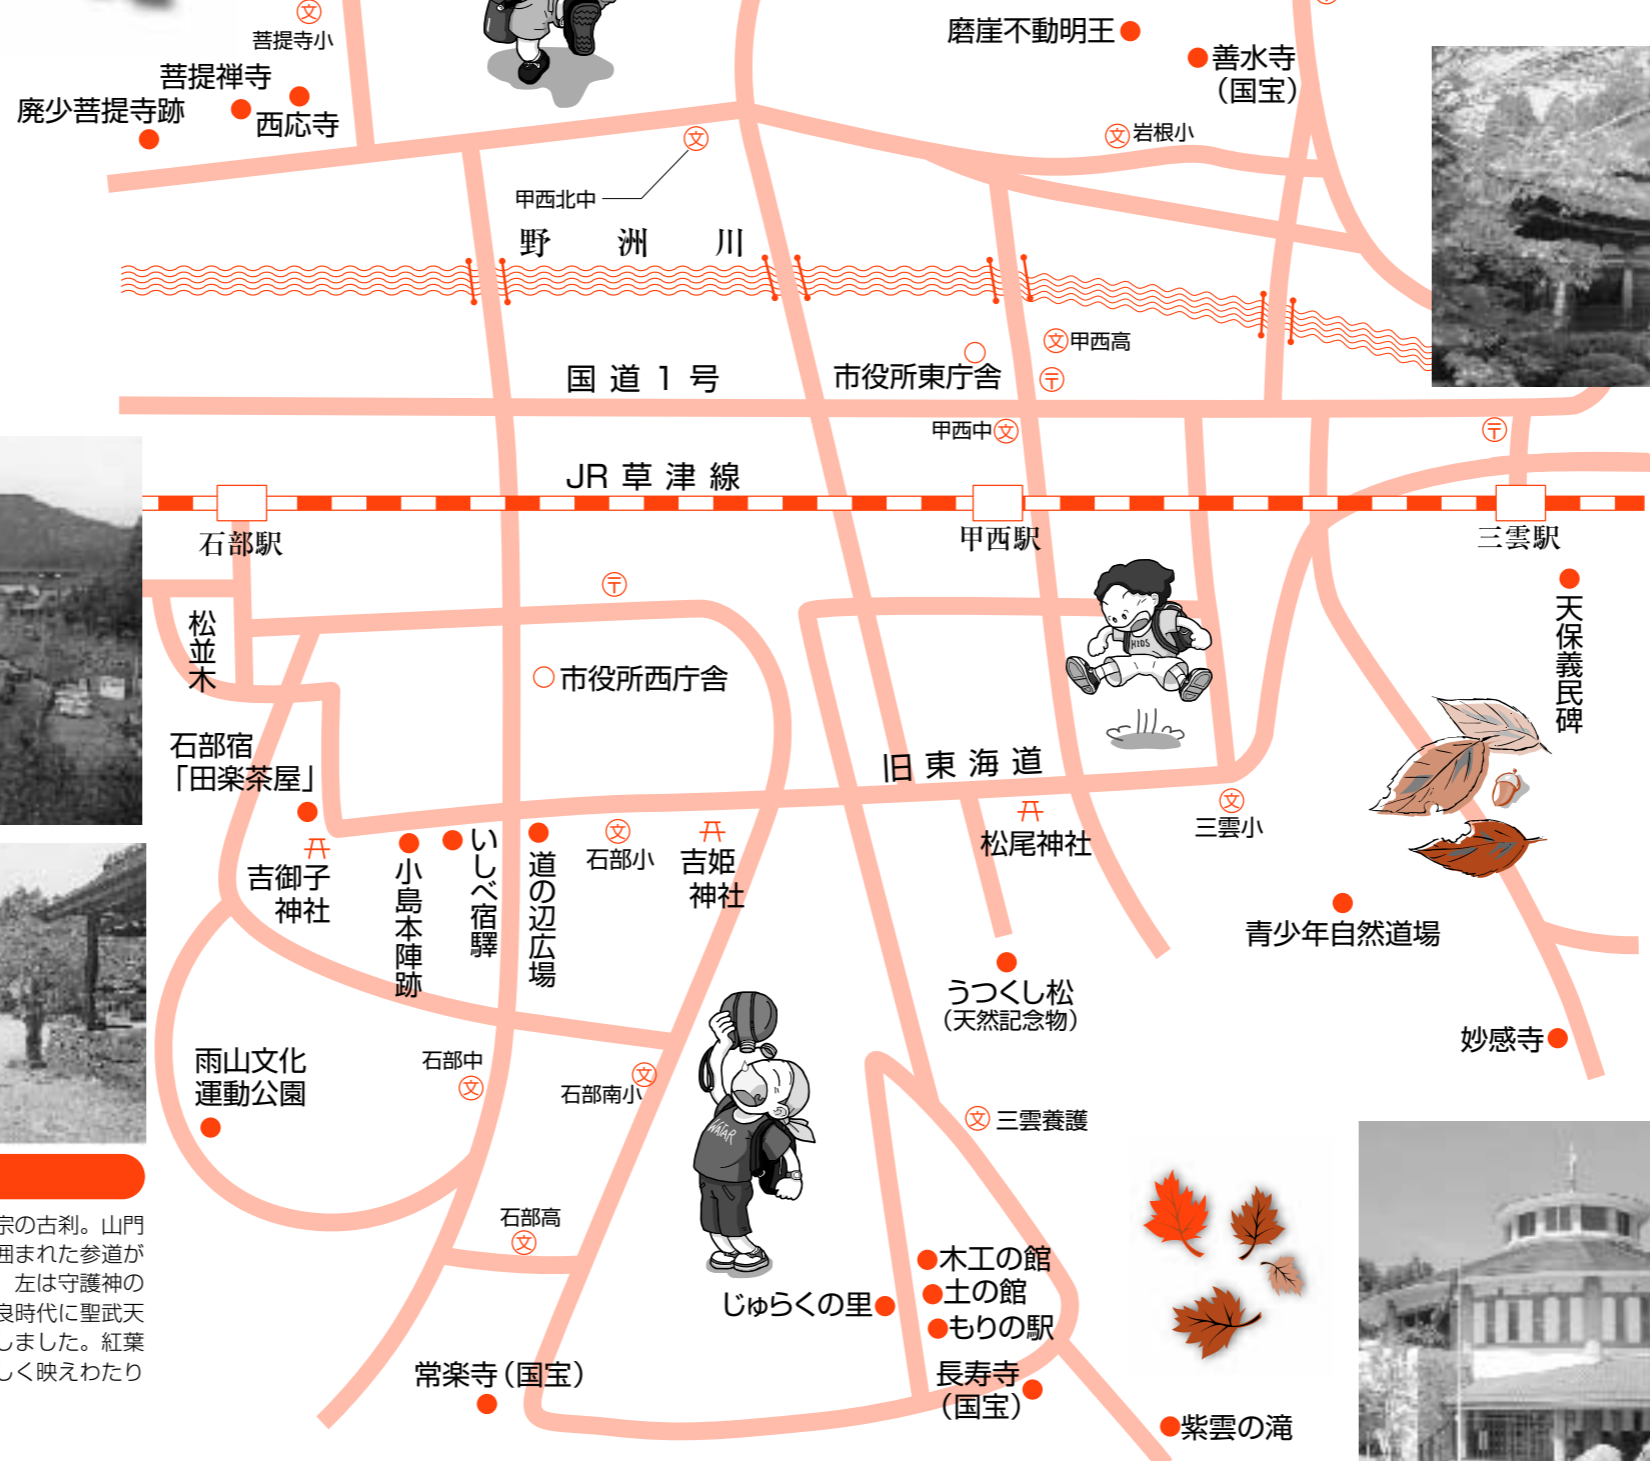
菩提寺小
菩提禅寺
廃少菩提寺跡
西応寺
磨崖不動明王
善水寺
（国宝）
岩根小
甲西北中
野　洲　川
甲西高
市役所東庁舎
国 道 1 号
甲西中
JR 草 津 線
石部駅
甲西駅
三雲駅
松並木
市役所西庁舎
天保義民碑
石部宿
「田楽茶屋」
旧 東 海 道
吉御子神社
小島本陣跡
いしべ宿驛
道の辺広場
石部小
吉姫神社
松尾神社
三雲小
青少年自然道場
うつくし松
（天然記念物）
雨山文化運動公園
石部中
石部南小
三雲養護
妙感寺
石部高
木工の館
土の館
もりの駅
じゅらくの里
長寿寺
（国宝）
常楽寺（国宝）
紫雲の滝
宗の古刹。山門
囲まれた参道が
左は守護神の
良時代に聖武天
しました。紅葉
しく映えわたり